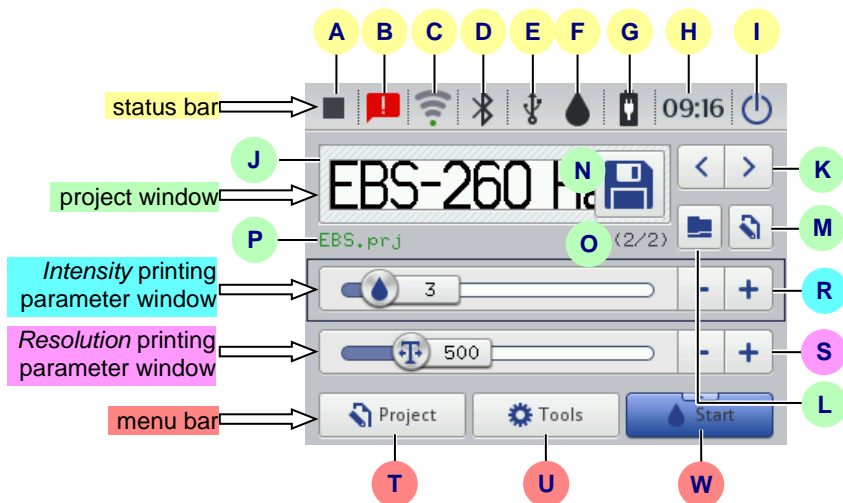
A B C D E F G H I

status bar

09:16

J

EBS-260 Ha

N

K

project window

M

P

EBS.prj

O

(2/2)

*Intensity* printing parameter window

3

-

+

R

*Resolution* printing parameter window

500

-

+

S

L

menu bar

Project

Tools

Start

T

U

W